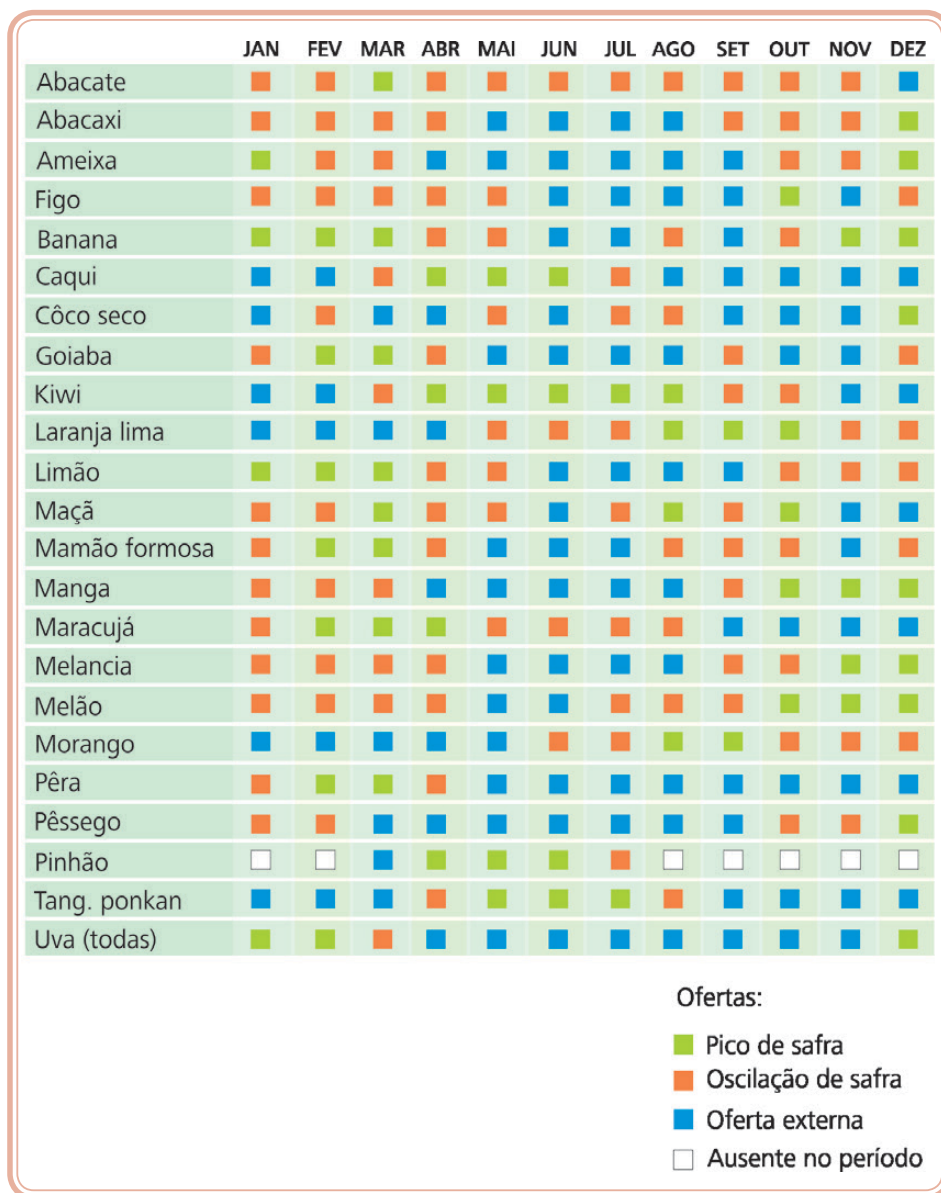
| | JAN | FEV | MAR | ABR | MAI | JUN | JUL | AGO | SET | OUT | NOV | DEZ |
|---|---|---|---|---|---|---|---|---|---|---|---|---|
| Abacate | | | | | | | | | | | | |
| Abacaxi | | | | | | | | | | | | |
| Ameixa | | | | | | | | | | | | |
| Figo | | | | | | | | | | | | |
| Banana | | | | | | | | | | | | |
| Caqui | | | | | | | | | | | | |
| Côco seco | | | | | | | | | | | | |
| Goiaba | | | | | | | | | | | | |
| Kiwi | | | | | | | | | | | | |
| Laranja lima | | | | | | | | | | | | |
| Limão | | | | | | | | | | | | |
| Maçã | | | | | | | | | | | | |
| Mamão formosa | | | | | | | | | | | | |
| Manga | | | | | | | | | | | | |
| Maracujá | | | | | | | | | | | | |
| Melancia | | | | | | | | | | | | |
| Melão | | | | | | | | | | | | |
| Morango | | | | | | | | | | | | |
| Pêra | | | | | | | | | | | | |
| Pêssego | | | | | | | | | | | | |
| Pinhão | | | | | | | | | | | | |
| Tang. ponkan | | | | | | | | | | | | |
| Uva (todas) | | | | | | | | | | | | |

Ofertas:

Pico de safra
Oscilação de safra
Oferta externa
Ausente no período